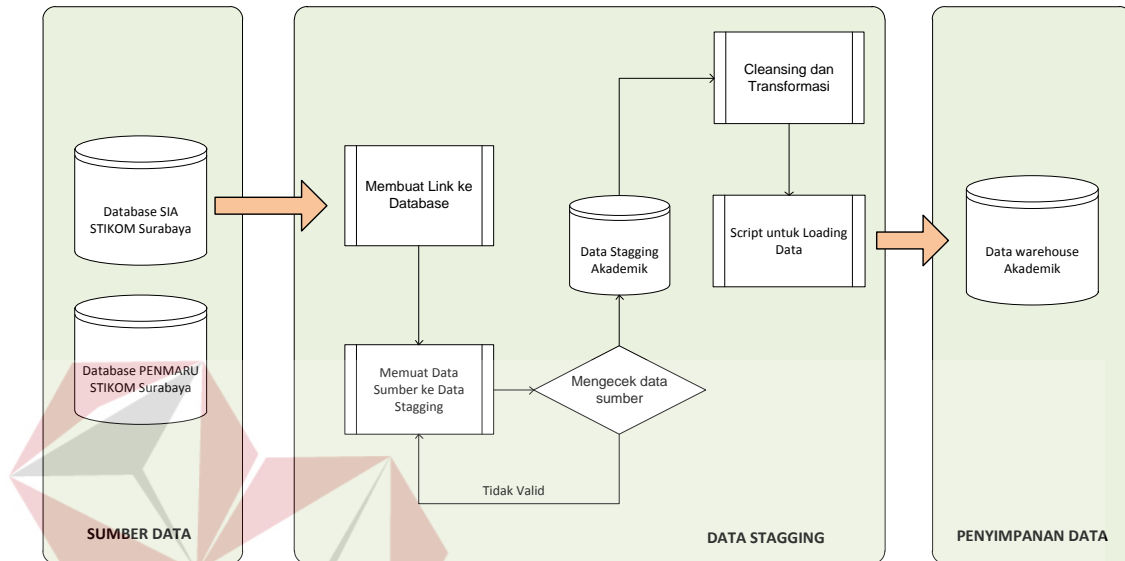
Database SIA STIKOM Surabaya

Database PENMARU STIKOM Surabaya

SUMBER DATA

Membuat Link ke Database

Memuat Data Sumber ke Data Stagging

Mengecek data sumber

Tidak Valid

Data Stagging Akademik

Cleansing dan Transformasi

Script untuk Loading Data

DATA STAGGING

Data warehouse Akademik

PENYIMPANAN DATA